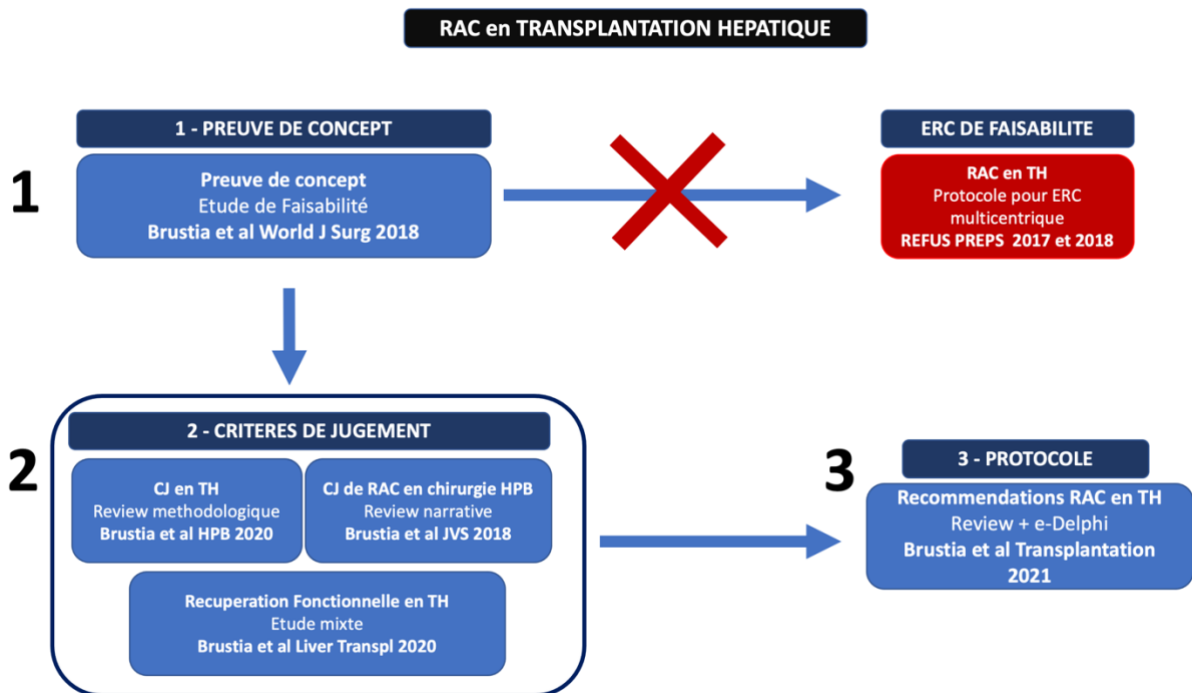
RAC en TRANSPLANTATION HEPATIQUE

1

1 - PREUVE DE CONCEPT

Preuve de concept
Etude de Faisabilité
Brustia et al World J Surg 2018

ERC DE FAISABILITE

RAC en TH
Protocole pour ERC multicentrique
REFUS PREPS 2017 et 2018

2

2 - CRITERES DE JUGEMENT

CJ en TH
Review methodologique
Brustia et al HPB 2020

CJ de RAC en chirurgie HPB
Review narrative
Brustia et al JVS 2018

Recuperation Fonctionnelle en TH
Etude mixte
Brustia et al Liver Transpl 2020

3

3 - PROTOCOLE

Recommendations RAC en TH
Review + e-Delphi
Brustia et al Transplantation 2021